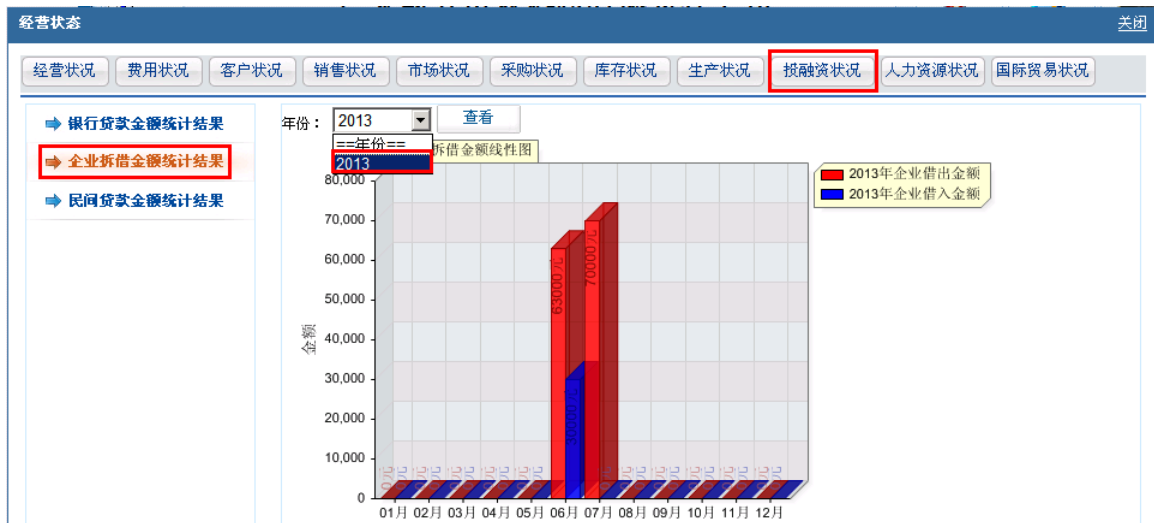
经营状态

关闭

经营状况 费用状况 客户状况 销售状况 市场状况 采购状况 库存状况 生产状况 投融资状况 人力资源状况 国际贸易状况

银行贷款金额统计结果

企业拆借金额统计结果

民间贷款金额统计结果

年份： 2013 查看

==年份==
2013

拆借金额线性图

2013年企业借出金额
2013年企业借入金额

80,000
70,000
60,000
50,000
40,000
30,000
20,000
10,000
0

金额

63000元
70000元
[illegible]

01月 02月 03月 04月 05月 06月 07月 08月 09月 10月 11月 12月